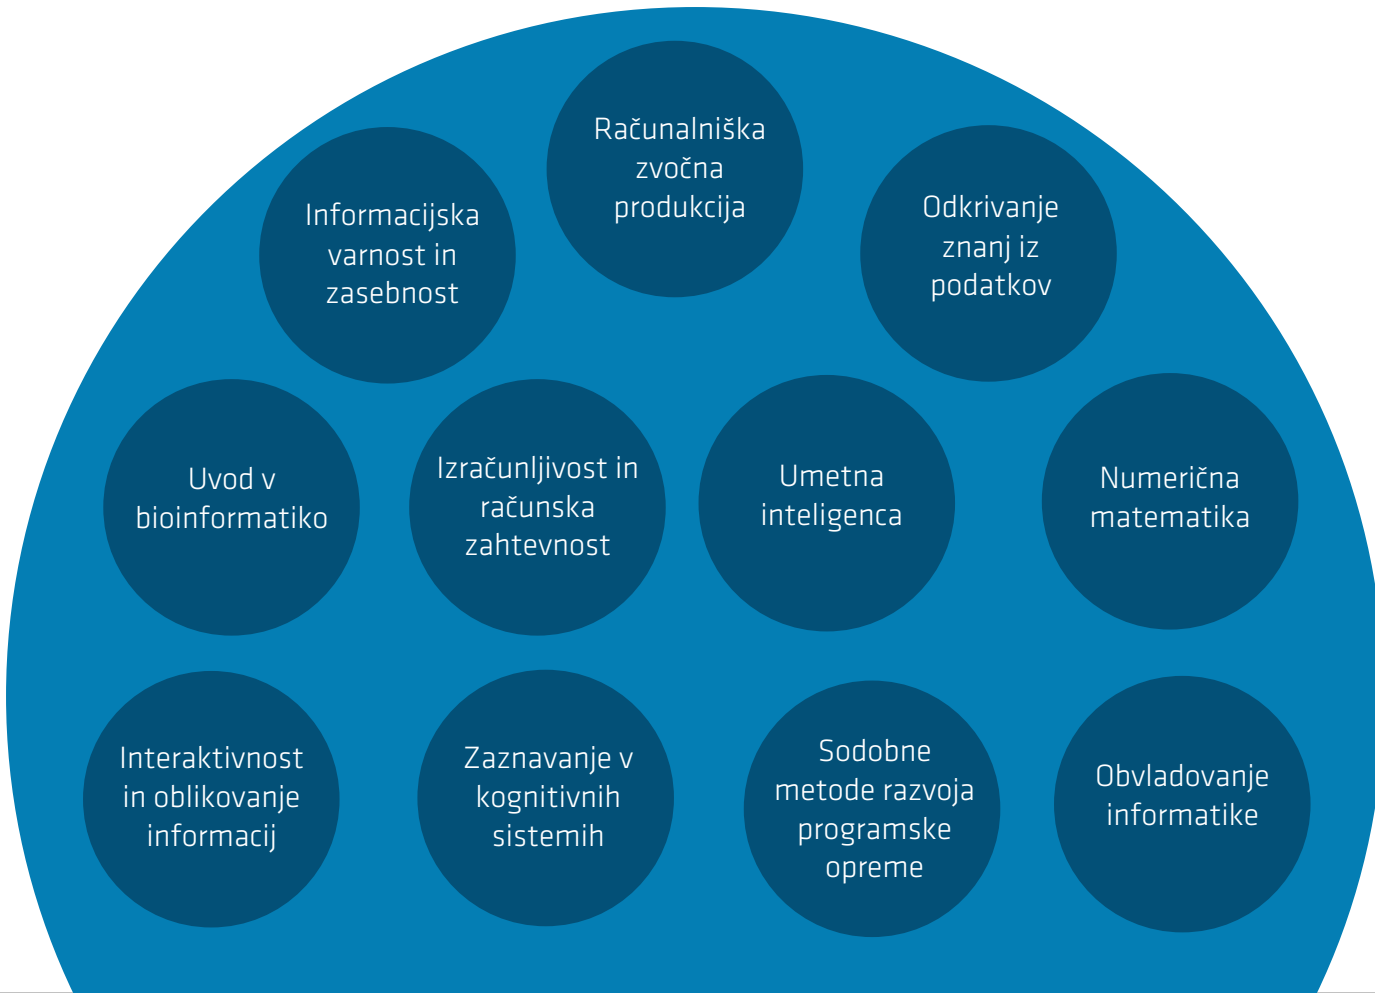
Računalniška zvočna produkcija

Informacijska varnost in zasebnost

Odkrivanje znanj iz podatkov

Uvod v bioinformatiko

Izračunljivost in računska zahtevnost

Umetna inteligenca

Numerična matematika

Interaktivnost in oblikovanje informacij

Zaznavanje v kognitivnih sistemih

Sodobne metode razvoja programske opreme

Obvladovanje informatike